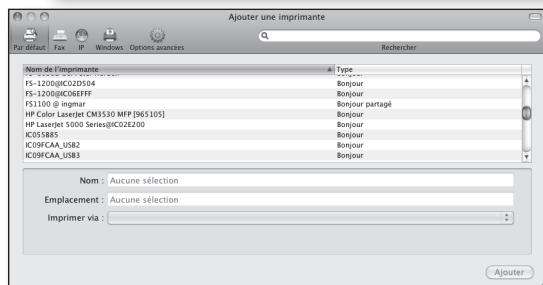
Ajouter une imprimante

Par défaut Fax IP Windows Options avancées

Rechercher

| Nom de l'imprimante | Type |
|---|---|
| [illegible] | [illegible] |
| FS-1200@IC02D504 | Bonjour |
| FS-1200@IC06EFFF | Bonjour |
| FS1100 @ ingmar | Bonjour partagé |
| HP Color LaserJet CM3530 MFP [965105] | Bonjour |
| HP LaserJet 5000 Series@IC02E200 | Bonjour |
| IC055B85 | Bonjour |
| IC09FCAA_USB2 | Bonjour |
| IC09FCAA_USB3 | Bonjour |

Nom : Aucune sélection

Emplacement : Aucune sélection

Imprimer via :

Ajouter